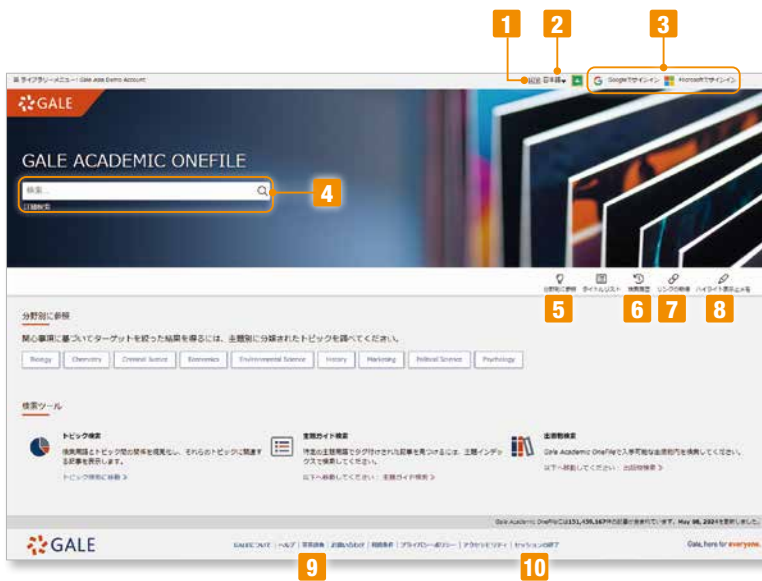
1 2 3

ライブラリーメニュー | Gale Asia Demo Account

辞書 日本語 Googleでサインイン Microsoftでサインイン

GALE

GALE ACADEMIC ONEFILE

検索...

詳細検索

4

分野別に参照 タイトルリスト 検索履歴 リンクの取得 ハイライト表示とメモ

5 6 7 8

分野別に参照

関心事項に基づいてターゲットを絞った結果を得るには、主題別に分類されたトピックを調べてください。

Biology | Chemistry | Criminal Justice | Economics | Environmental Science | History | Marketing | Political Science | Psychology

検索ツール

トピック検索

検索用語とトピック間の関係を視覚化し、それらのトピックに関連する記事を表示します。

トピック検索に移動 >

主題ガイド検索

特定の主題用語でタグ付けされた記事を見つけるには、主題インデックスを検索してください。

以下へ移動してください：主題ガイド検索 >

出版物検索

Gale Academic OneFileで入手可能な出版物を検索してください。

以下へ移動してください：出版物検索 >

Gale Academic OneFileには151,438,167件の記事が含まれています。May 08, 2024を更新しました。

GALE

GALEについて | ヘルプ | 管理画面 | お問い合わせ | 利用条件 | プライバシーポリシー | アクセシビリティ | セッションの終了

Gale, here for everyone.

9 10